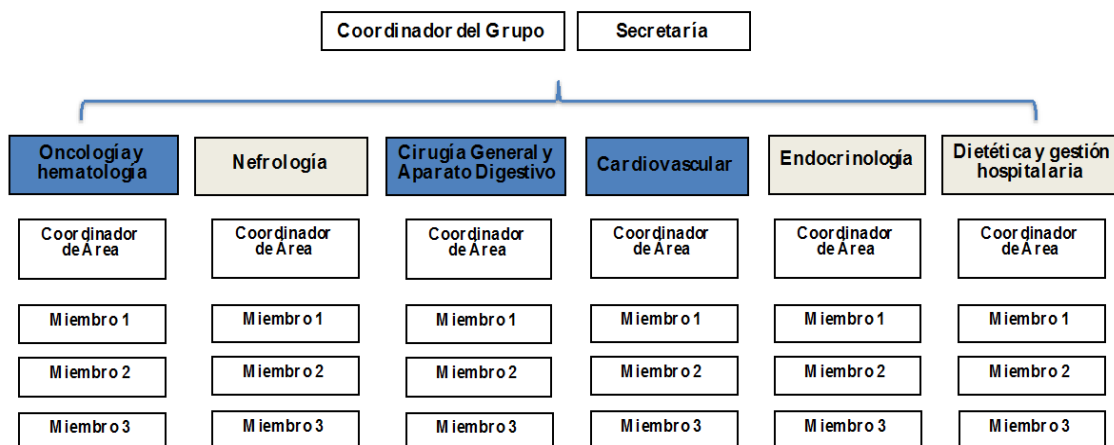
Coordinador del Grupo

Secretaría

Oncología y hematología

Coordinador de Área

Miembro 1

Miembro 2

Miembro 3

Nefrología

Coordinador de Área

Miembro 1

Miembro 2

Miembro 3

Cirugía General y Aparato Digestivo

Coordinador de Área

Miembro 1

Miembro 2

Miembro 3

Cardiovascular

Coordinador de Área

Miembro 1

Miembro 2

Miembro 3

Endocrinología

Coordinador de Área

Miembro 1

Miembro 2

Miembro 3

Dietética y gestión hospitalaria

Coordinador de Área

Miembro 1

Miembro 2

Miembro 3